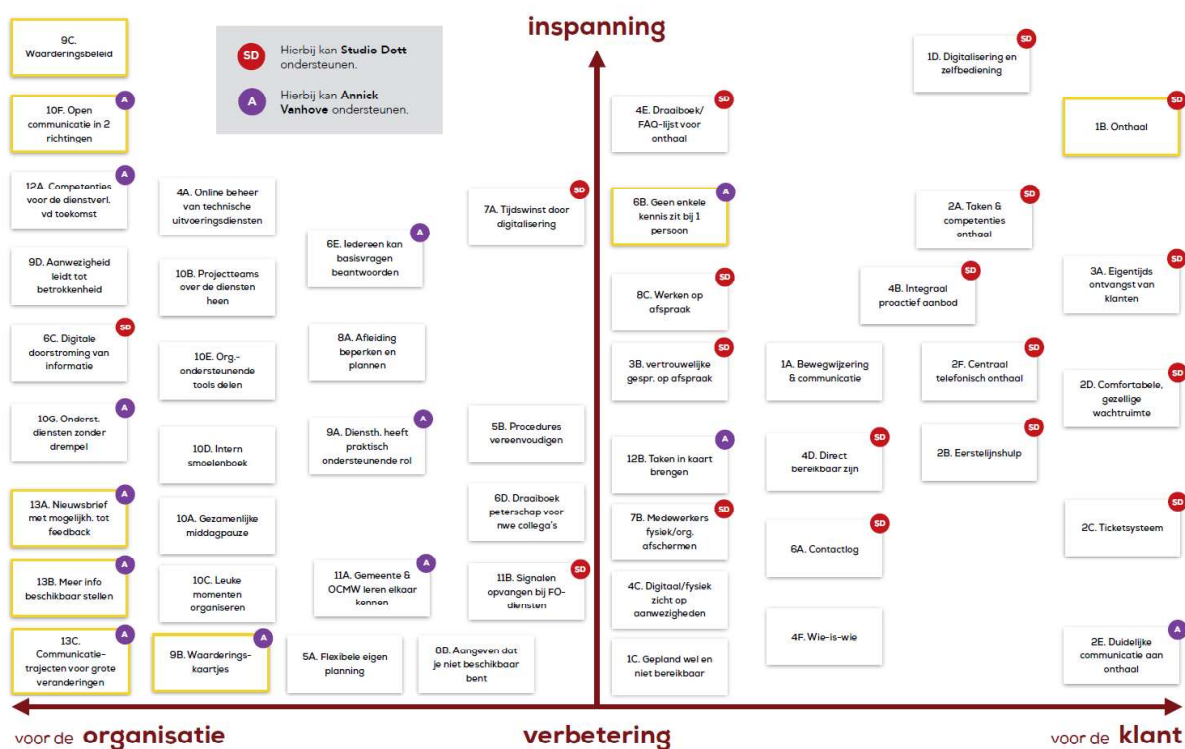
inspanning

SD Hierbij kan **Studio Dott** ondersteunen.

A Hierbij kan **Annick Vanhove** ondersteunen.

9C. Waarderingsbeleid

A 10F. Open communicatie in 2 richtingen

A 12A. Competenties voor de dienstverl. vd toekomst

9D. Aanwezigheid leidt tot betrokkenheid

SD 6C. Digitale doorstroming van informatie

A 10G. Onderst. diensten zonder drempel

A 13A. Nieuwsbrief met mogelijkh. tot feedback

A 13B. Meer info beschikbaar stellen

A 13C. Communicatie-trajecten voor grote veranderingen

4A. Online beheer van technische uitvoeringsdiensten

10B. Projectteams over de diensten heen

10E. Org.-ondersteunende tools delen

10D. Intern smoelenboek

10A. Gezamenlijke middagpauze

10C. Leuke momenten organiseren

A 9B. Waarderings-kaartjes

A 6E. Iedereen kan basisvragen beantwoorden

8A. Afleiding beperken en plannen

A 9A. Diensth. heeft praktisch ondersteunende rol

A 11A. Gemeente & OCMW leren elkaar kennen

5A. Flexibele eigen planning

8D. Aangeven dat je niet beschikbaar bent

SD 7A. Tijdswinst door digitalisering

5B. Procedures vereenvoudigen

6D. Draaiboek peterschap voor nwe collega's

SD 11B. Signalen opvangen bij FO-diensten

SD 4E. Draaiboek/ FAQ-lijst voor onthaal

A 6B. Geen enkele kennis zit bij 1 persoon

SD 8C. Werken op afspraak

SD 3B. vertrouwelijke gespr. op afspraak

A 12B. Taken in kaart brengen

SD 7B. Medewerkers fysiek/org. afschermen

4C. Digitaal/fysiek zicht op aanwezigheden

1C. Gepland wel en niet bereikbaar

1A. Bewegwijzering & communicatie

SD 4D. Direct bereikbaar zijn

SD 6A. Contactlog

4F. Wie-is-wie

SD 1D. Digitalisering en zelfbediening

SD 2A. Taken & competenties onthaal

SD 4B. Integraal proactief aanbod

SD 2F. Centraal telefonisch onthaal

SD 2B. Eerstelijnshulp

SD 1B. Onthaal

SD 3A. Eigentijds ontvangst van klanten

SD 2D. Comfortabele, gezellige wachtruimte

SD 2C. Ticketsysteem

A 2E. Duidelijke communicatie aan onthaal

voor de organisatie

verbetering

voor de klant